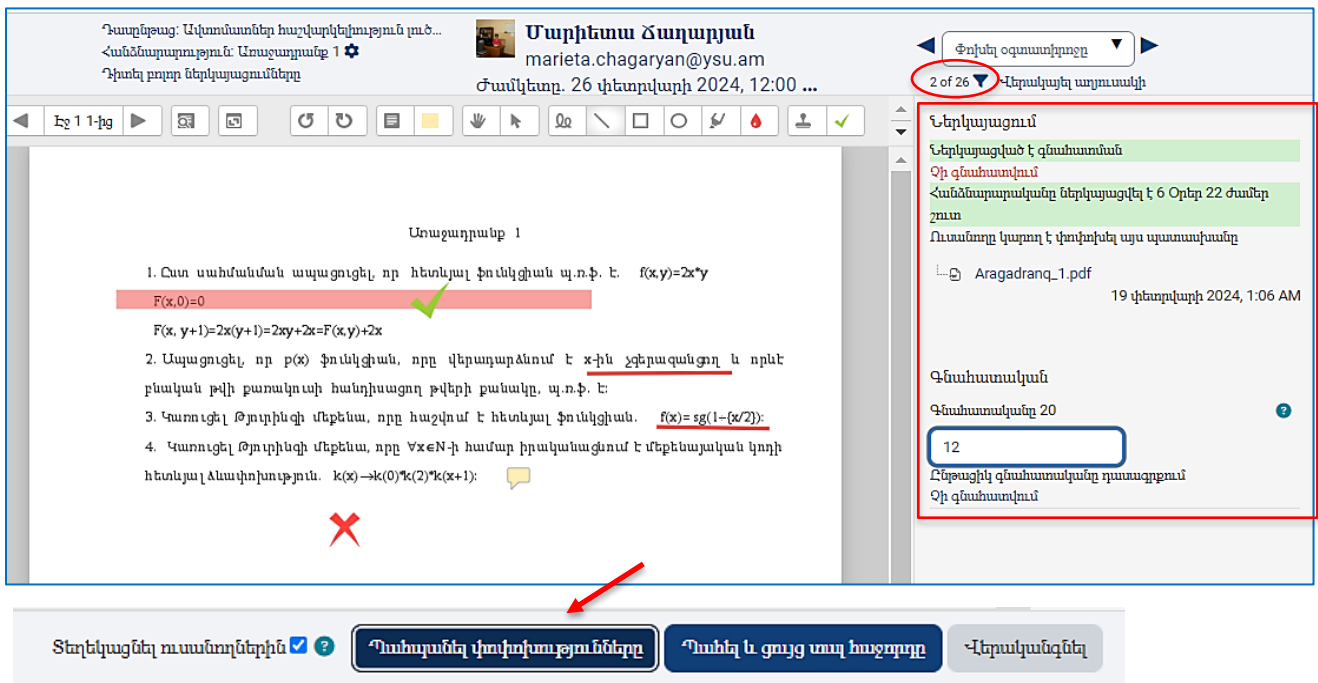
Դասընթաց: Ավտոմատներ հաշվարկելիություն լուծ...
Հանձնարարություն: Առաջադրանք 1
Դիտել բոլոր ներկայացումները

Մարիետա Ճաղարյան
marieta.chagaryan@ysu.am
Ժամկետը. 26 փետրվարի 2024, 12:00 ...

Փոխել օգտատիրոջը
2 of 26 Վերակայել աղյուսակի

Էջ 1 1-ից

Առաջադրանք 1

1. Ըստ սահմանման ապացուցել, որ հետևյալ ֆունկցիան պ.ռ.ֆ. է. f(x,y)=2x*y

F(x,0)=0

F(x, y+1)=2x(y+1)=2xy+2x=F(x,y)+2x

2. Ապացուցել, որ p(x) ֆունկցիան, որը վերադարձնում է x-ին չգերազանցող և որևէ բնական թվի քառակուսի հանդիսացող թվերի քանակը, պ.ռ.ֆ. է:

3. Կառուցել Թյուրինգի մեքենա, որը հաշվում է հետևյալ ֆունկցիան. f(x)= sg(1−{x/2}):

4. Կառուցել Թյուրինգի մեքենա, որը $\forall x \in N$-ի համար իրականացնում է մեքենայական կոդի հետևյալ ձևափոխություն. k(x)→k(0)*k(2)*k(x+1):

Ներկայացում
Ներկայացված է գնահատման
Չի գնահատվում
Հանձնարարականը ներկայացվել է 6 Օրեր 22 ժամեր շուտ
Ուսանողը կարող է փոփոխել այս պատասխանը

Aragadranq_1.pdf
19 փետրվարի 2024, 1:06 AM

Գնահատական
Գնահատականը 20
12
Ընթացիկ գնահատականը դասագրքում
Չի գնահատվում

Տեղեկացնել ուսանողներին
Պահպանել փոփոխությունները
Պահել և ցույց տալ հաջորդը
Վերականգնել